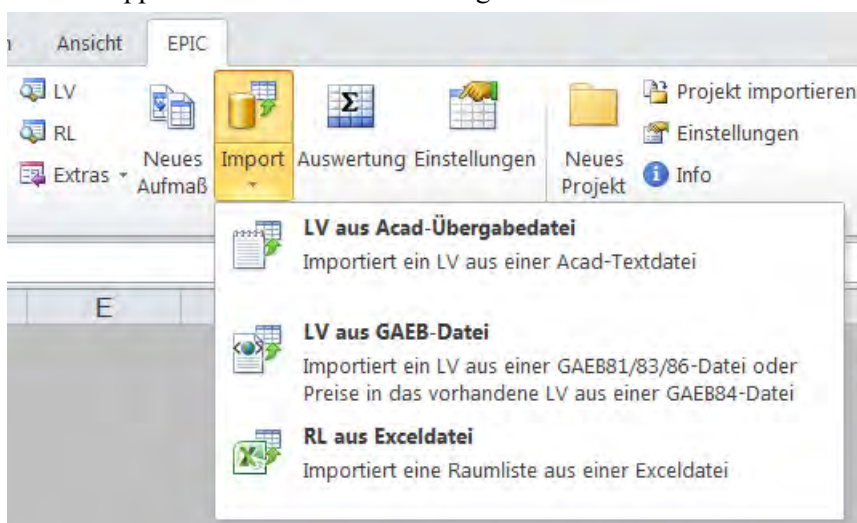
Ansicht EPIC

LV
RL
Extras

Neues Aufmaß

Import

Auswertung

Einstellungen

Neues Projekt

Projekt importieren
Einstellungen
Info

E

**LV aus Acad-Übergabedatei**
Importiert ein LV aus einer Acad-Textdatei

**LV aus GAEB-Datei**
Importiert ein LV aus einer GAEB81/83/86-Datei oder Preise in das vorhandene LV aus einer GAEB84-Datei

**RL aus Exceldatei**
Importiert eine Raumliste aus einer Exceldatei